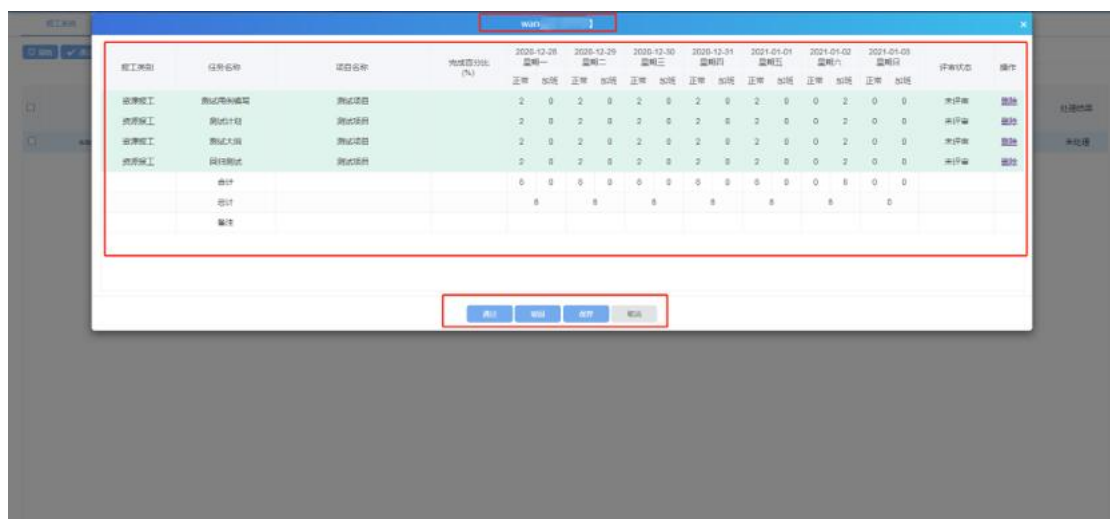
wan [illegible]

| 报工类别 | 任务名称 | 项目名称 | 完成百分比(%) | 2020-12-28 星期一 正常 | 加班 | 2020-12-29 星期二 正常 | 加班 | 2020-12-30 星期三 正常 | 加班 | 2020-12-31 星期四 正常 | 加班 | 2021-01-01 星期五 正常 | 加班 | 2021-01-02 星期六 正常 | 加班 | 2021-01-03 星期日 正常 | 加班 | 评审状态 | 操作 |
|---|---|---|---|---|---|---|---|---|---|---|---|---|---|---|---|---|---|---|---|
| 资源报工 | 测试用例编写 | 测试项目 | | 2 | 0 | 2 | 0 | 2 | 0 | 2 | 0 | 2 | 0 | 0 | 2 | 0 | 0 | 未评审 | 删除 |
| 资源报工 | 测试计划 | 测试项目 | | 2 | 0 | 2 | 0 | 2 | 0 | 2 | 0 | 2 | 0 | 0 | 2 | 0 | 0 | 未评审 | 删除 |
| 资源报工 | 测试大纲 | 测试项目 | | 2 | 0 | 2 | 0 | 2 | 0 | 2 | 0 | 2 | 0 | 0 | 2 | 0 | 0 | 未评审 | 删除 |
| 资源报工 | 回归测试 | 测试项目 | | 2 | 0 | 2 | 0 | 2 | 0 | 2 | 0 | 2 | 0 | 0 | 2 | 0 | 0 | 未评审 | 删除 |
| | 合计 | | | 0 | 0 | 0 | 0 | 0 | 0 | 0 | 0 | 0 | 0 | 0 | 8 | 0 | 0 | | |
| | 总计 | | | 8 | | 8 | | 8 | | 8 | | 8 | | 8 | | 0 | | | |
| | 备注 | | | | | | | | | | | | | | | | | | |

通过 驳回 保存 取消

处理结果
未处理